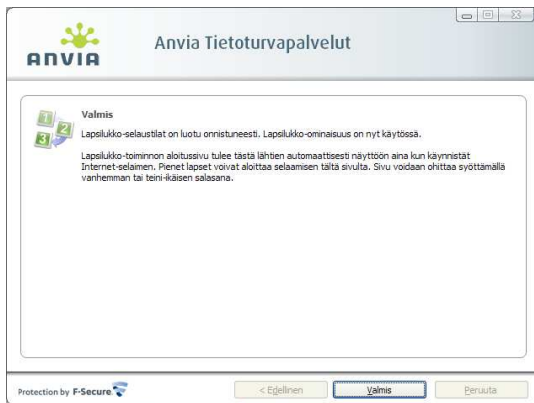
anvia

Anvia Tietoturvapalvelut

Valmis

Lapsilukko-selaustilat on luotu onnistuneesti. Lapsilukko-ominaisuus on nyt käytössä.

Lapsilukko-toiminnon aloitussivu tulee tästä lähtien automaattisesti näyttöön aina kun käynnistät Internet-selaimen. Pienet lapset voivat aloittaa selaamisen tältä sivulta. Sivu voidaan ohittaa syöttämällä vanhemman tai teini-ikäisen salasana.

Protection by F-Secure

< Edellinen

Valmis

Peruuta